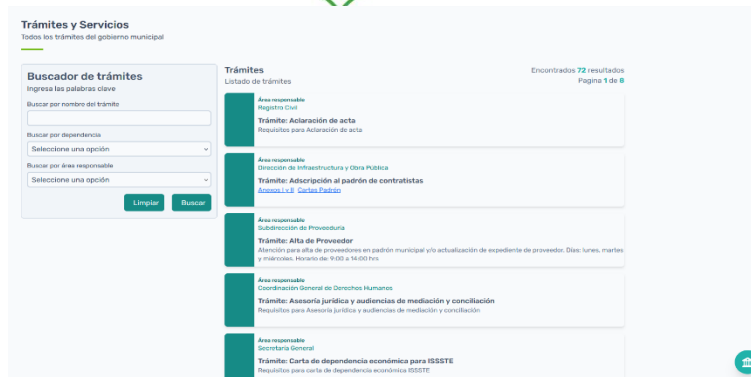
Trámites y Servicios
Todos los trámites del gobierno municipal

Buscador de trámites
Ingresa las palabras clave
Buscar por nombre del trámite
Buscar por dependencia
Seleccione una opción
Buscar por área responsable
Seleccione una opción
Limpiar Buscar

Trámites
Listado de trámites
Encontrados 72 resultados
Pagina 1 de 8

Área responsable
Registro Civil
Trámite: Aclaración de acta
Requisitos para Aclaración de acta

Área responsable
Dirección de Infraestructura y Obra Pública
Trámite: Adscripción al padrón de contratistas
Anexos I y II Cartas Padrón

Área responsable
Subdirección de Proveeduría
Trámite: Alta de Proveedor
Atención para alta de proveedores en padrón municipal y/o actualización de expediente de proveedor. Días: lunes, martes y miércoles. Horario de: 9:00 a 14:00 hrs

Área responsable
Coordinación General de Derechos Humanos
Trámite: Asesoría jurídica y audiencias de mediación y conciliación
Requisitos para Asesoría jurídica y audiencias de mediación y conciliación

Área responsable
Secretaría General
Trámite: Carta de dependencia económica para ISSSTE
Requisitos para carta de dependencia económica ISSSTE